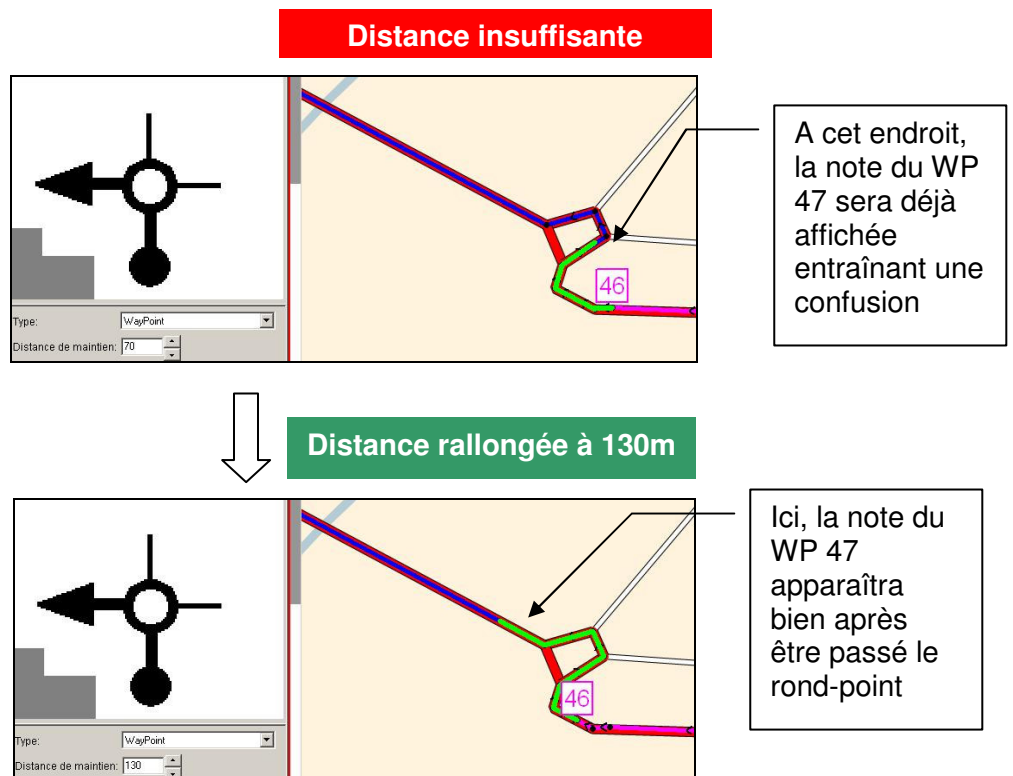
Distance insuffisante

Type: WayPoint
Distance de maintien: 70

46

A cet endroit, la note du WP 47 sera déjà affichée entraînant une confusion

Distance rallongée à 130m

Type: WayPoint
Distance de maintien: 130

46

Ici, la note du WP 47 apparaîtra bien après être passé le rond-point